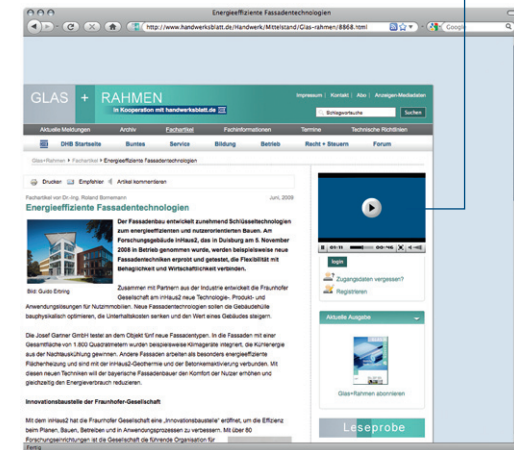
Energieeffiziente Fassadentechnologien

http://www.handwerksblatt.de/Handwerk/Mittelstand/Glas-rahmen/8868.html

Google

GLAS + RAHMEN

in Kooperation mit handwerksblatt.de

Impressum | Kontakt | Abo | Anzeigen-Mediadaten

Schlagwortsuche

Suchen

Aktuelle Meldungen | Archiv | Fachartikel | Fachinformationen | Termine | Technische Richtlinien

DHB Startseite | Buntes | Service | Bildung | Betrieb | Recht + Steuern | Forum

Glas+Rahmen > Fachartikel > Energieeffiziente Fassadentechnologien

Drucken | Empfehlen | Artikel kommentieren

Fachartikel von Dr.-Ing. Roland Bornemann | Juni, 2009

Energieeffiziente Fassadentechnologien

Der Fassadenbau entwickelt zunehmend Schlüsseltechnologien zum energieeffizienten und nutzerorientierten Bauen. Am Forschungsgebäude inHaus2, das in Duisburg am 5. November 2008 in Betrieb genommen wurde, werden beispielsweise neue Fassadentechniken erprobt und getestet, die Flexibilität mit Behaglichkeit und Wirtschaftlichkeit verbinden.

Bild: Guido Erbring

Zusammen mit Partnern aus der Industrie entwickelt die Fraunhofer Gesellschaft am inHaus2 neue Technologie-, Produkt- und Anwendungslösungen für Nutzimmobilien. Neue Fassadentechnologien sollen die Gebäudehülle bauphysikalisch optimieren, die Unterhaltskosten senken und den Wert eines Gebäudes steigern.

Die Josef Gartner GmbH testet an dem Objekt fünf neue Fassadentypen. In die Fassaden mit einer Gesamtfläche von 1.800 Quadratmetern wurden beispielsweise Klimageräte integriert, die Kühlenergie aus der Nachtauskühlung gewinnen. Andere Fassaden arbeiten als besonders energieeffiziente Flächenheizung und sind mit der inHaus2-Geothermie und der Betonkernaktivierung verbunden. Mit diesen neuen Techniken will der bayerische Fassadenbauer den Komfort der Nutzer erhöhen und gleichzeitig den Energieverbrauch reduzieren.

Innovationsbaustelle der Fraunhofer-Gesellschaft

Mit dem inHaus2 hat die Fraunhofer Gesellschaft eine „Innovationsbaustelle“ eröffnet, um die Effizienz beim Planen, Bauen, Betreiben und in Anwendungsprozessen zu verbessern. Mit über 80 Forschungseinrichtungen ist die Gesellschaft die führende Organisation für

login

Zugangsdaten vergessen?

Registrieren

Aktuelle Ausgabe

Glas+Rahmen abonnieren

Leseprobe

Fertig